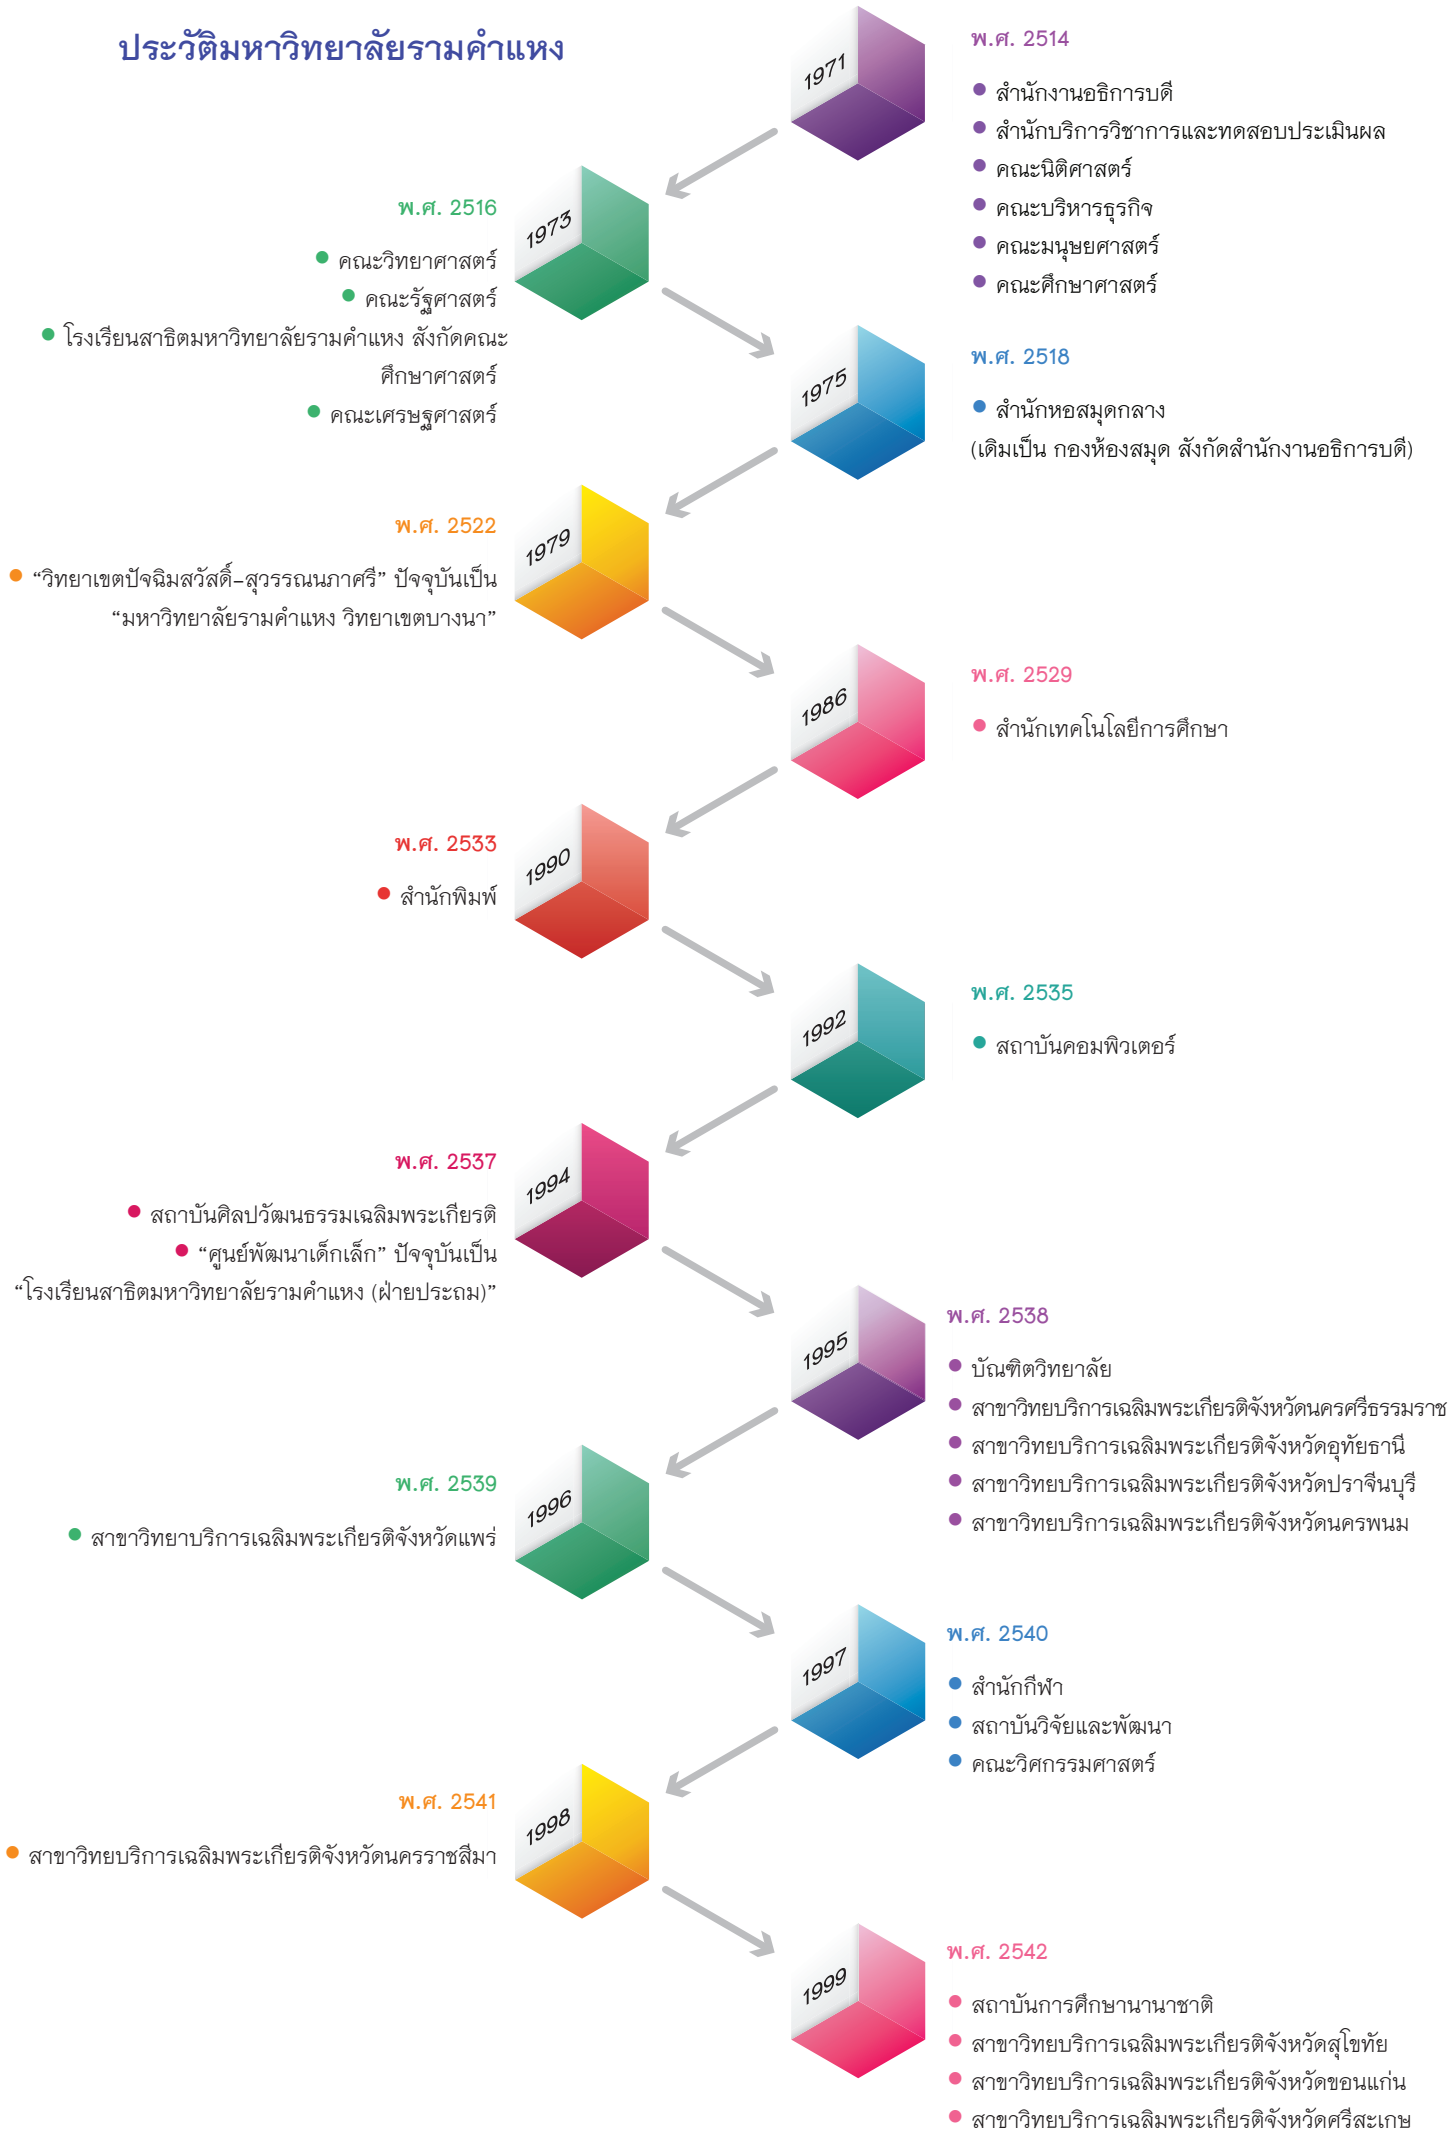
ประวัติมหาวิทยาลัยรามคำแหง

1971

พ.ศ. 2514

สำนักงานอธิการบดี
สำนักบริการวิชาการและทดสอบประเมินผล
คณะนิติศาสตร์
คณะบริหารธุรกิจ
คณะมนุษยศาสตร์
คณะศึกษาศาสตร์

1973

พ.ศ. 2516

คณะวิทยาศาสตร์
คณะรัฐศาสตร์
โรงเรียนสาธิตมหาวิทยาลัยรามคำแหง สังกัดคณะศึกษาศาสตร์
คณะเศรษฐศาสตร์

1975

พ.ศ. 2518

สำนักหอสมุดกลาง
(เดิมเป็น กองห้องสมุด สังกัดสำนักงานอธิการบดี)

1979

พ.ศ. 2522

“วิทยาเขตปัจฉิมสวัสดิ์-สุวรรณนภาศรี” ปัจจุบันเป็น “มหาวิทยาลัยรามคำแหง วิทยาเขตบางนา”

1986

พ.ศ. 2529

สำนักเทคโนโลยีการศึกษา

1990

พ.ศ. 2533

สำนักพิมพ์

1992

พ.ศ. 2535

สถาบันคอมพิวเตอร์

1994

พ.ศ. 2537

สถาบันศิลปวัฒนธรรมเฉลิมพระเกียรติ
“ศูนย์พัฒนาเด็กเล็ก” ปัจจุบันเป็น “โรงเรียนสาธิตมหาวิทยาลัยรามคำแหง (ฝ่ายประถม)”

1995

พ.ศ. 2538

บัณฑิตวิทยาลัย
สาขาวิทยบริการเฉลิมพระเกียรติจังหวัดนครศรีธรรมราช
สาขาวิทยบริการเฉลิมพระเกียรติจังหวัดอุทัยธานี
สาขาวิทยบริการเฉลิมพระเกียรติจังหวัดปราจีนบุรี
สาขาวิทยบริการเฉลิมพระเกียรติจังหวัดนครพนม

1996

พ.ศ. 2539

สาขาวิทยาบริการเฉลิมพระเกียรติจังหวัดแพร่

1997

พ.ศ. 2540

สำนักกีฬา
สถาบันวิจัยและพัฒนา
คณะวิศกรรมศาสตร์

1998

พ.ศ. 2541

สาขาวิทยบริการเฉลิมพระเกียรติจังหวัดนครราชสีมา

1999

พ.ศ. 2542

สถาบันการศึกษานานาชาติ
สาขาวิทยบริการเฉลิมพระเกียรติจังหวัดสุโขทัย
สาขาวิทยบริการเฉลิมพระเกียรติจังหวัดขอนแก่น
สาขาวิทยบริการเฉลิมพระเกียรติจังหวัดศรีสะเกษ